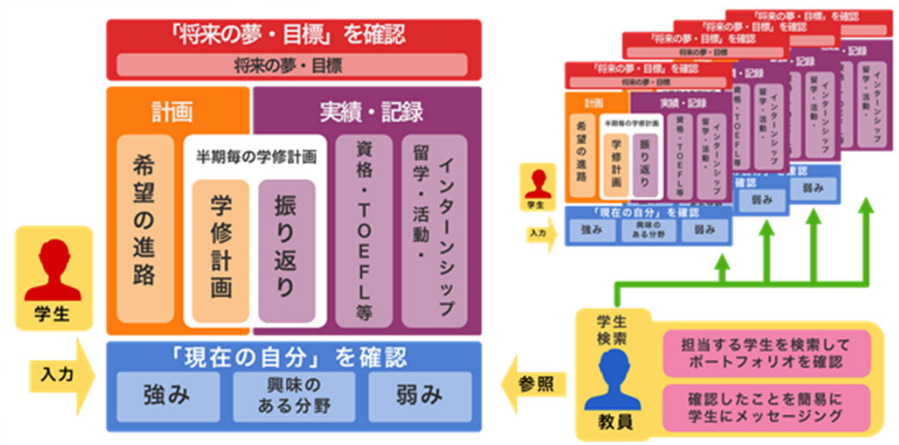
「将来の夢・目標」を確認

将来の夢・目標

計画

実績・記録

希望の進路

半期毎の学修計画

学修計画

振り返り

資格・TOEFL等

留学・活動・インターンシップ

学生

入力

「現在の自分」を確認

強み

興味のある分野

弱み

「将来の夢・目標」を確認

「将来の夢・目標」を確認

「将来の夢・目標」を確認

「将来の夢・目標」を確認

将来の夢・目標

計画

実績・記録

希望の進路

半期毎の学修計画

学修計画

振り返り

資格・TOEFL等

留学・活動・

インターンシップ

留学・活動・

インターンシップ

インターンシップ

学生

入力

「現在の自分」を確認

強み

興味のある分野

弱み

弱み

弱み

学生検索

教員

参照

担当する学生を検索してポートフォリオを確認

確認したことを簡易に学生にメッセージング